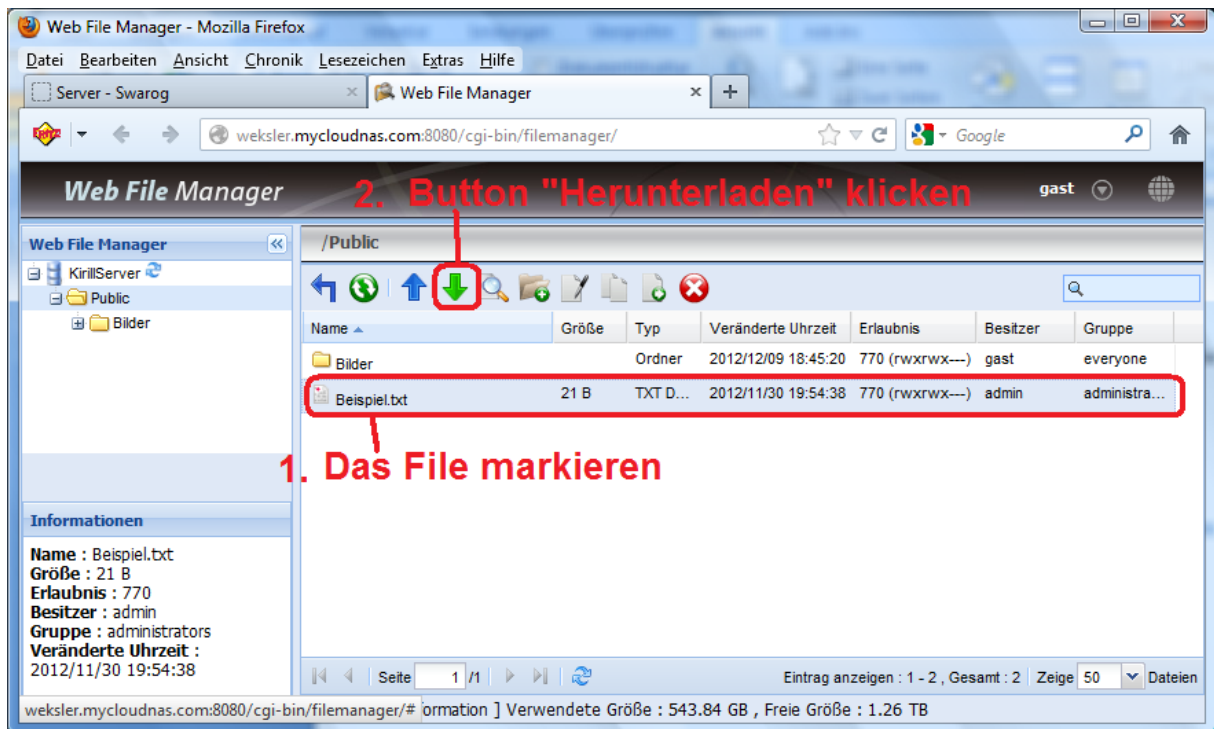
Web File Manager - Mozilla Firefox

Datei Bearbeiten Ansicht Chronik Lesezeichen Extras Hilfe

Server - Swarog ×
Web File Manager ×
+

weksler.mycloudnas.com:8080/cgi-bin/filemanager/

Google

Web File Manager

2. Button "Herunterladen" klicken

gast

Web File Manager

KirillServer
Public
Bilder

/Public

| Name ▲ | Größe | Typ | Veränderte Uhrzeit | Erlaubnis | Besitzer | Gruppe |
|---|---|---|---|---|---|---|
| Bilder | | Ordner | 2012/12/09 18:45:20 | 770 (rwxrwx---) | gast | everyone |
| Beispiel.txt | 21 B | TXT D... | 2012/11/30 19:54:38 | 770 (rwxrwx---) | admin | administra... |

1. Das File markieren

Informationen

Name : Beispiel.txt
Größe : 21 B
Erlaubnis : 770
Besitzer : admin
Gruppe : administrators
Veränderte Uhrzeit :
2012/11/30 19:54:38

Seite 1 /1

Eintrag anzeigen : 1 - 2 , Gesamt : 2 Zeige 50 Dateien

weksler.mycloudnas.com:8080/cgi-bin/filemanager/#

ormation ] Verwendete Größe : 543.84 GB , Freie Größe : 1.26 TB